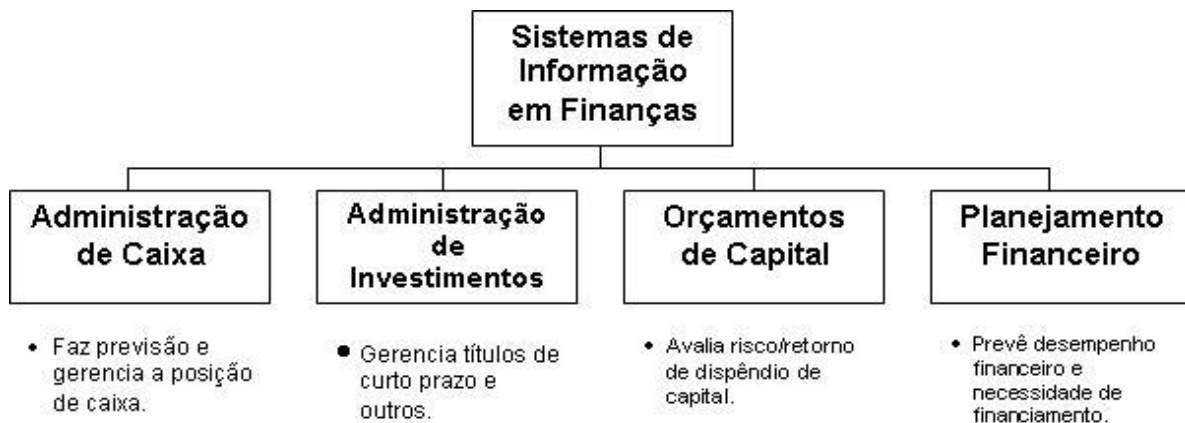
Sistemas de Informação em Finanças

Administração de Caixa

• Faz previsão e gerencia a posição de caixa.

Administração de Investimentos

• Gerencia títulos de curto prazo e outros.

Orçamentos de Capital

• Avalia risco/retorno de dispêndio de capital.

Planejamento Financeiro

• Prevê desempenho financeiro e necessidade de financiamento.